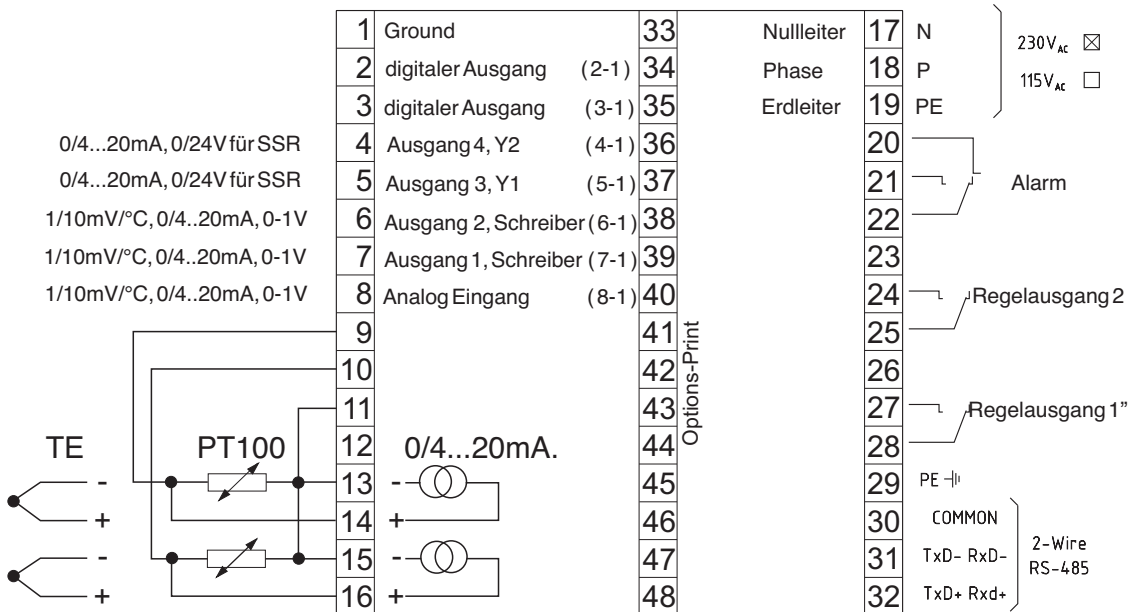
| | | | | | |
|---|---|---|---|---|---|
| 1 | Ground | 33 | Nullleiter | 17 | N |
| 2 | digitaler Ausgang (2-1) | 34 | Phase | 18 | P |
| 3 | digitaler Ausgang (3-1) | 35 | Erdleiter | 19 | PE |
| 4 | Ausgang 4, Y2 (4-1) | 36 | | 20 | |
| 5 | Ausgang 3, Y1 (5-1) | 37 | | 21 | |
| 6 | Ausgang 2, Schreiber (6-1) | 38 | | 22 | |
| 7 | Ausgang 1, Schreiber (7-1) | 39 | | 23 | |
| 8 | Analog Eingang (8-1) | 40 | | 24 | |
| 9 | | 41 | | 25 | |
| 10 | | 42 | | 26 | |
| 11 | | 43 | | 27 | |
| 12 | | 44 | | 28 | |
| 13 | | 45 | | 29 | PE |
| 14 | | 46 | | 30 | COMMON |
| 15 | | 47 | | 31 | TxD- RxD- |
| 16 | | 48 | | 32 | TxD+ Rxd+ |

230V$_{AC}$ ☒
115V$_{AC}$ ☐

0/4...20mA, 0/24V für SSR
0/4...20mA, 0/24V für SSR
1/10mV/°C, 0/4..20mA, 0-1V
1/10mV/°C, 0/4..20mA, 0-1V
1/10mV/°C, 0/4..20mA, 0-1V

Options-Print

Alarm
Regelausgang 2
Regelausgang 1"

2-Wire RS-485

TE
PT100
0/4...20mA.
-
+
-
+
-
+
-
+